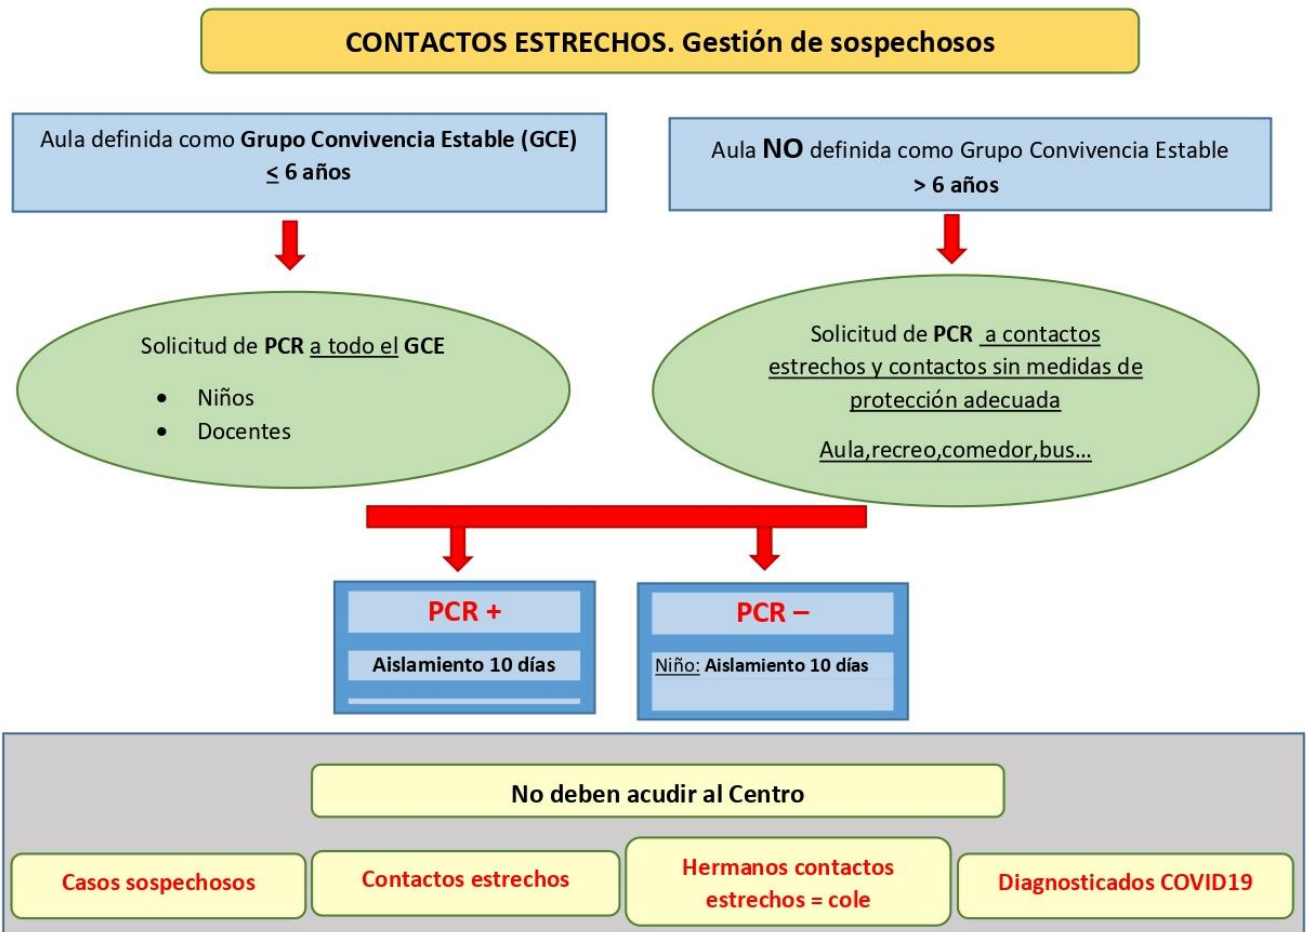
CONTACTOS ESTRECHOS. Gestión de sospechosos

Aula definida como Grupo Convivencia Estable (GCE) $\leq$ 6 años

Aula NO definida como Grupo Convivencia Estable > 6 años

Solicitud de PCR a todo el GCE

- Niños
- Docentes

Solicitud de PCR a contactos estrechos y contactos sin medidas de protección adecuada

Aula,recreo,comedor,bus…

PCR +

Aislamiento 10 días

PCR –

Niño: Aislamiento 10 días

No deben acudir al Centro

Casos sospechosos

Contactos estrechos

Hermanos contactos estrechos = cole

Diagnosticados COVID19